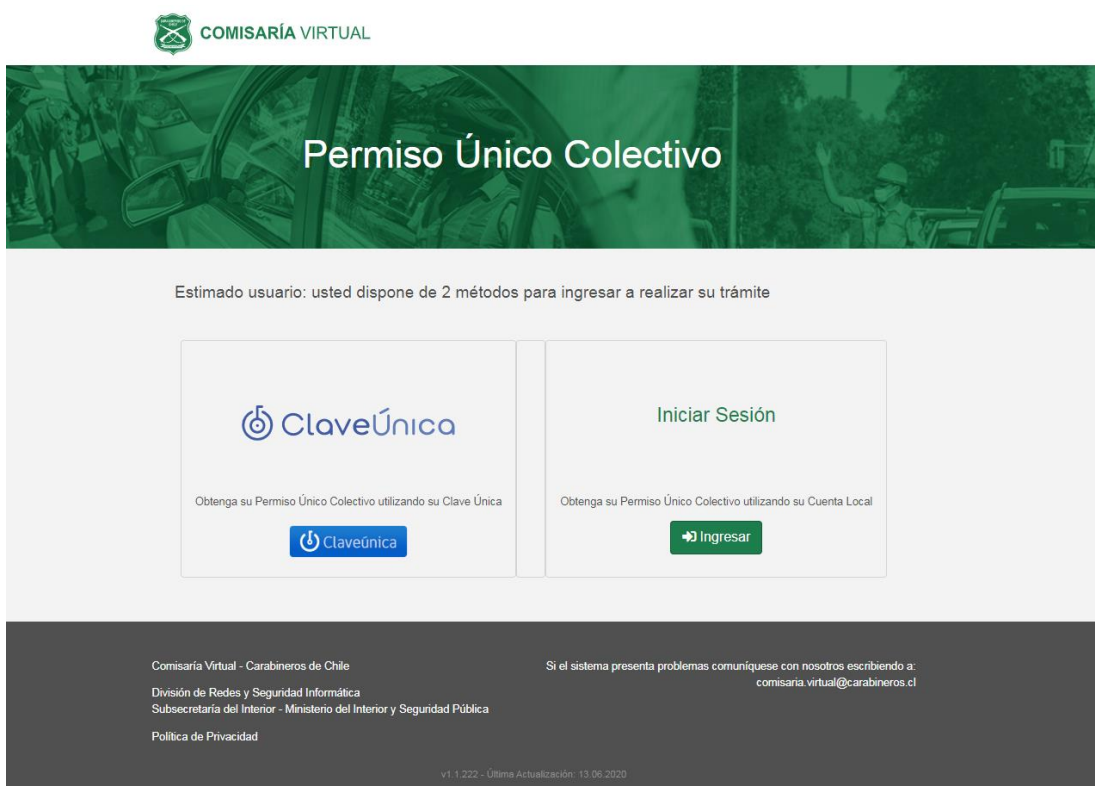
COMISARÍA VIRTUAL

Permiso Único Colectivo

Estimado usuario: usted dispone de 2 métodos para ingresar a realizar su trámite

ClaveÚnica

Obtenga su Permiso Único Colectivo utilizando su Clave Única

Claveúnica

Iniciar Sesión

Obtenga su Permiso Único Colectivo utilizando su Cuenta Local

Ingresar

Comisaría Virtual - Carabineros de Chile

División de Redes y Seguridad Informática
Subsecretaría del Interior - Ministerio del Interior y Seguridad Pública

Política de Privacidad

Si el sistema presenta problemas comuníquese con nosotros escribiendo a: comisaria.virtual@carabineros.cl

v1.1.222 - Última Actualización: 13.06.2020